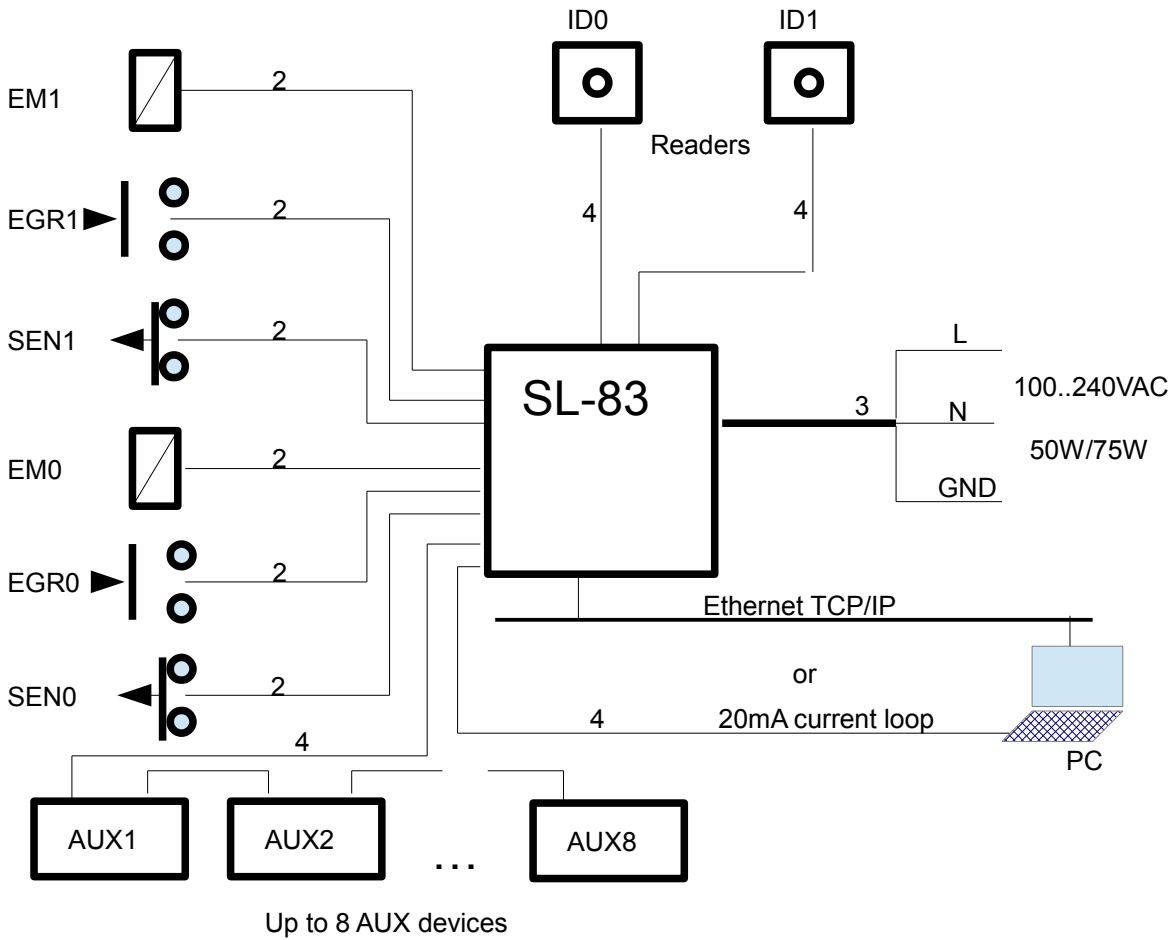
ID0

ID1

Readers

EM1

2

EGR1

2

4

4

SEN1

2

L

SL-83

100..240VAC

3

N

EM0

2

50W/75W

GND

EGR0

2

Ethernet TCP/IP

or

SEN0

2

4

4

20mA current loop

PC

AUX1

AUX2

...

AUX8

Up to 8 AUX devices